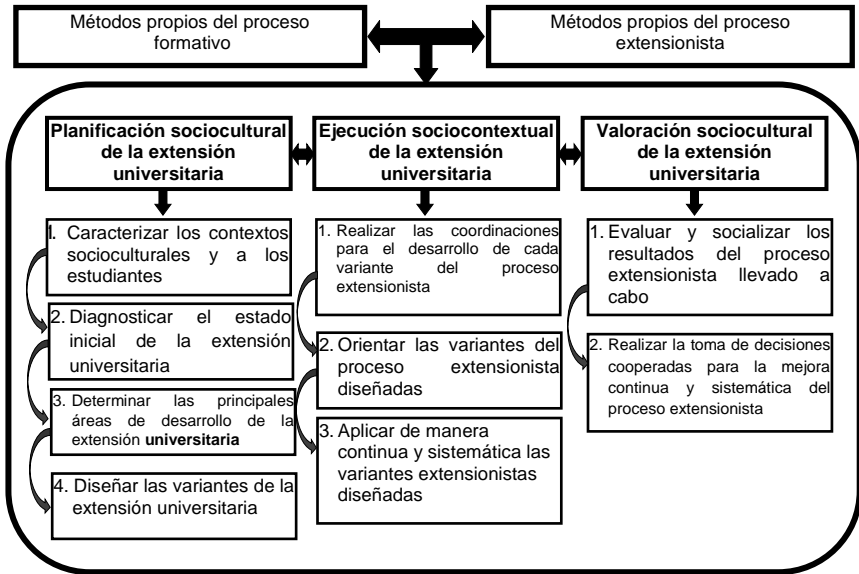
Métodos propios del proceso formativo

Métodos propios del proceso extensionista

Planificación sociocultural de la extensión universitaria

Ejecución sociocontextual de la extensión universitaria

Valoración sociocultural de la extensión universitaria

I. Caracterizar los contextos socioculturales y a los estudiantes

2. Diagnosticar el estado inicial de la extensión universitaria

3. Determinar las principales áreas de desarrollo de la extensión **universitaria**

4. Diseñar las variantes de la extensión universitaria

1. Realizar las coordinaciones para el desarrollo de cada variante del proceso extensionista

2. Orientar las variantes del proceso extensionista diseñadas

3. Aplicar de manera continua y sistemática las variantes extensionistas diseñadas

1. Evaluar y socializar los resultados del proceso extensionista llevado a cabo

2. Realizar la toma de decisiones cooperadas para la mejora continua y sistemática del proceso extensionista